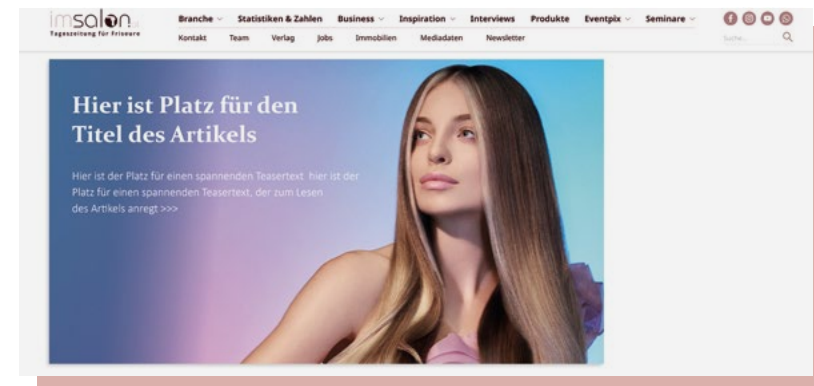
imsalon
Tageszeitung für Friseure

Branche Statistiken & Zahlen Business Inspiration Interviews Produkte Eventpix Seminare
Kontakt Team Verlag Jobs Immobilien Mediadaten Newsletter

Suche...

Hier ist Platz für den Titel des Artikels

Hier ist der Platz für einen spannenden Teasertext hier ist der Platz für einen spannenden Teasertext, der zum Lesen des Artikels anregt >>>